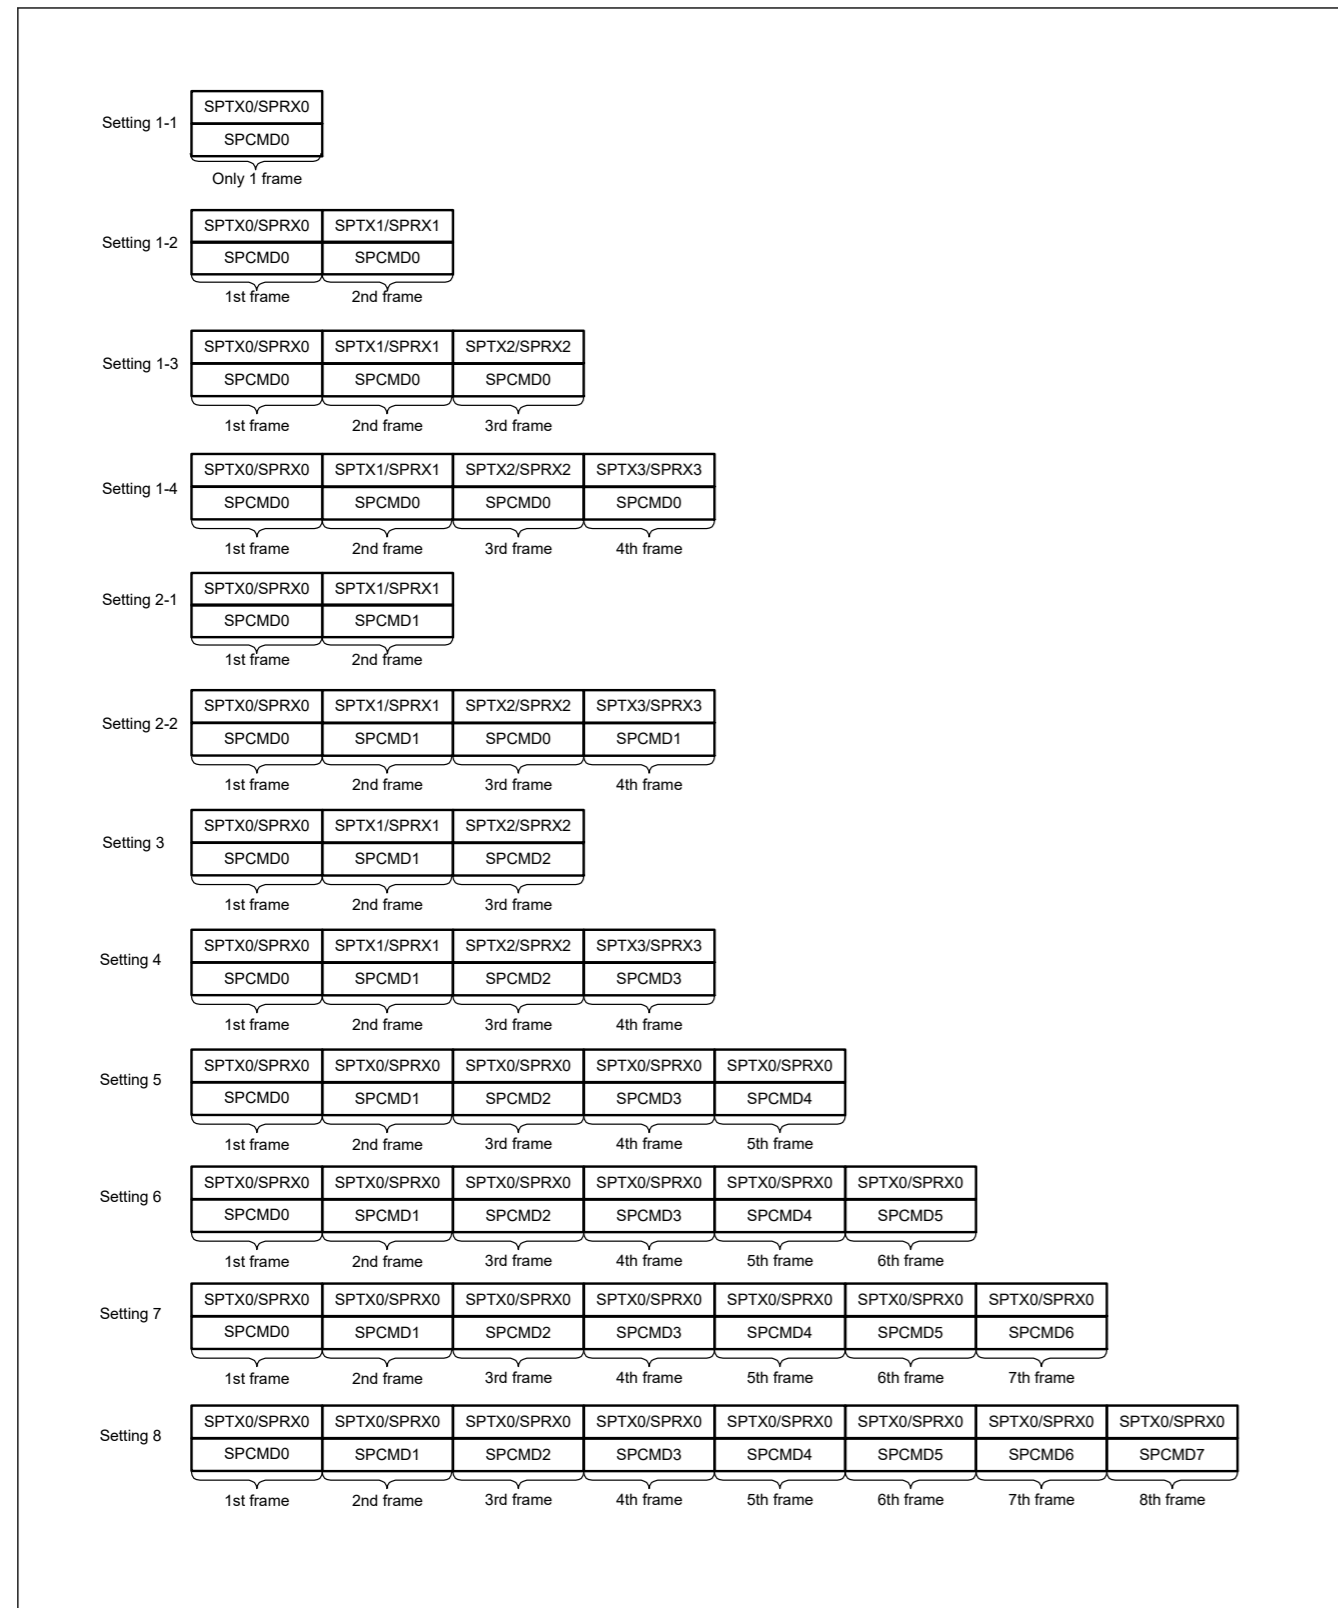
Setting 1-1

| SPTX0/SPRX0 |
|---|
| SPCMD0 |

Only 1 frame

Setting 1-2

| SPTX0/SPRX0 | SPTX1/SPRX1 |
|---|---|
| SPCMD0 | SPCMD0 |

1st frame 2nd frame

Setting 1-3

| SPTX0/SPRX0 | SPTX1/SPRX1 | SPTX2/SPRX2 |
|---|---|---|
| SPCMD0 | SPCMD0 | SPCMD0 |

1st frame 2nd frame 3rd frame

Setting 1-4

| SPTX0/SPRX0 | SPTX1/SPRX1 | SPTX2/SPRX2 | SPTX3/SPRX3 |
|---|---|---|---|
| SPCMD0 | SPCMD0 | SPCMD0 | SPCMD0 |

1st frame 2nd frame 3rd frame 4th frame

Setting 2-1

| SPTX0/SPRX0 | SPTX1/SPRX1 |
|---|---|
| SPCMD0 | SPCMD1 |

1st frame 2nd frame

Setting 2-2

| SPTX0/SPRX0 | SPTX1/SPRX1 | SPTX2/SPRX2 | SPTX3/SPRX3 |
|---|---|---|---|
| SPCMD0 | SPCMD1 | SPCMD0 | SPCMD1 |

1st frame 2nd frame 3rd frame 4th frame

Setting 3

| SPTX0/SPRX0 | SPTX1/SPRX1 | SPTX2/SPRX2 |
|---|---|---|
| SPCMD0 | SPCMD1 | SPCMD2 |

1st frame 2nd frame 3rd frame

Setting 4

| SPTX0/SPRX0 | SPTX1/SPRX1 | SPTX2/SPRX2 | SPTX3/SPRX3 |
|---|---|---|---|
| SPCMD0 | SPCMD1 | SPCMD2 | SPCMD3 |

1st frame 2nd frame 3rd frame 4th frame

Setting 5

| SPTX0/SPRX0 | SPTX0/SPRX0 | SPTX0/SPRX0 | SPTX0/SPRX0 | SPTX0/SPRX0 |
|---|---|---|---|---|
| SPCMD0 | SPCMD1 | SPCMD2 | SPCMD3 | SPCMD4 |

1st frame 2nd frame 3rd frame 4th frame 5th frame

Setting 6

| SPTX0/SPRX0 | SPTX0/SPRX0 | SPTX0/SPRX0 | SPTX0/SPRX0 | SPTX0/SPRX0 | SPTX0/SPRX0 |
|---|---|---|---|---|---|
| SPCMD0 | SPCMD1 | SPCMD2 | SPCMD3 | SPCMD4 | SPCMD5 |

1st frame 2nd frame 3rd frame 4th frame 5th frame 6th frame

Setting 7

| SPTX0/SPRX0 | SPTX0/SPRX0 | SPTX0/SPRX0 | SPTX0/SPRX0 | SPTX0/SPRX0 | SPTX0/SPRX0 | SPTX0/SPRX0 |
|---|---|---|---|---|---|---|
| SPCMD0 | SPCMD1 | SPCMD2 | SPCMD3 | SPCMD4 | SPCMD5 | SPCMD6 |

1st frame 2nd frame 3rd frame 4th frame 5th frame 6th frame 7th frame

Setting 8

| SPTX0/SPRX0 | SPTX0/SPRX0 | SPTX0/SPRX0 | SPTX0/SPRX0 | SPTX0/SPRX0 | SPTX0/SPRX0 | SPTX0/SPRX0 | SPTX0/SPRX0 |
|---|---|---|---|---|---|---|---|
| SPCMD0 | SPCMD1 | SPCMD2 | SPCMD3 | SPCMD4 | SPCMD5 | SPCMD6 | SPCMD7 |

1st frame 2nd frame 3rd frame 4th frame 5th frame 6th frame 7th frame 8th frame